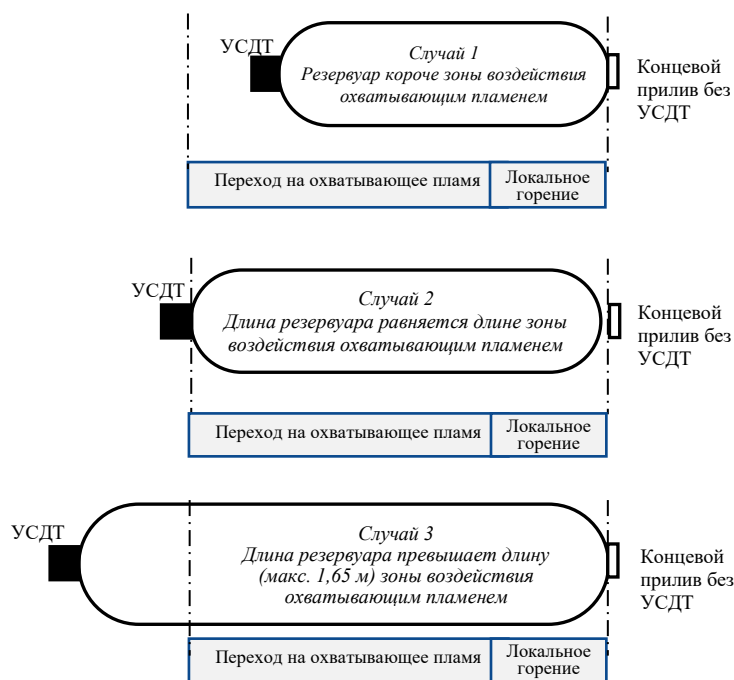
УСДТ

Случай 1
Резервуар короче зоны воздействия охватывающим пламенем

Концевой прилив без УСДТ

| Переход на охватывающее пламя | Локальное горение |
|---|---|

УСДТ

Случай 2
Длина резервуара равняется длине зоны воздействия охватывающим пламенем

Концевой прилив без УСДТ

| Переход на охватывающее пламя | Локальное горение |
|---|---|

УСДТ

Случай 3
Длина резервуара превышает длину (макс. 1,65 м) зоны воздействия охватывающим пламенем

Концевой прилив без УСДТ

| Переход на охватывающее пламя | Локальное горение |
|---|---|